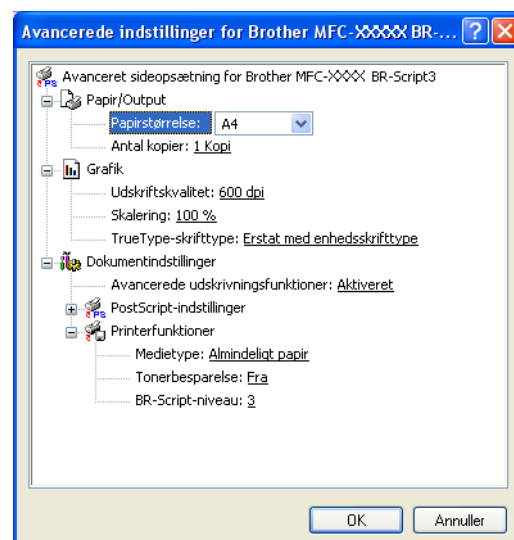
Avancerede indstillinger for Brother MFC-XXXXX BR-... ? X

Avanceret sideopsætning for Brother MFC-XXXX BR-Script3
Papir/Output
Papirstørrelse: A4
Antal kopier: 1 Kopi
Grafik
Udskriftskvalitet: 600 dpi
Skalering: 100 %
TrueType-skrifttype: Erstat med enhedsskrifttype
Dokumentindstillinger
Avancerede udskrivningsfunktioner: Aktiveret
PostScript-indstillinger
Printerfunktioner
Medietype: Almindeligt papir
Tonerbesparelse: Fra
BR-Script-niveau: 3

OK
Annuller